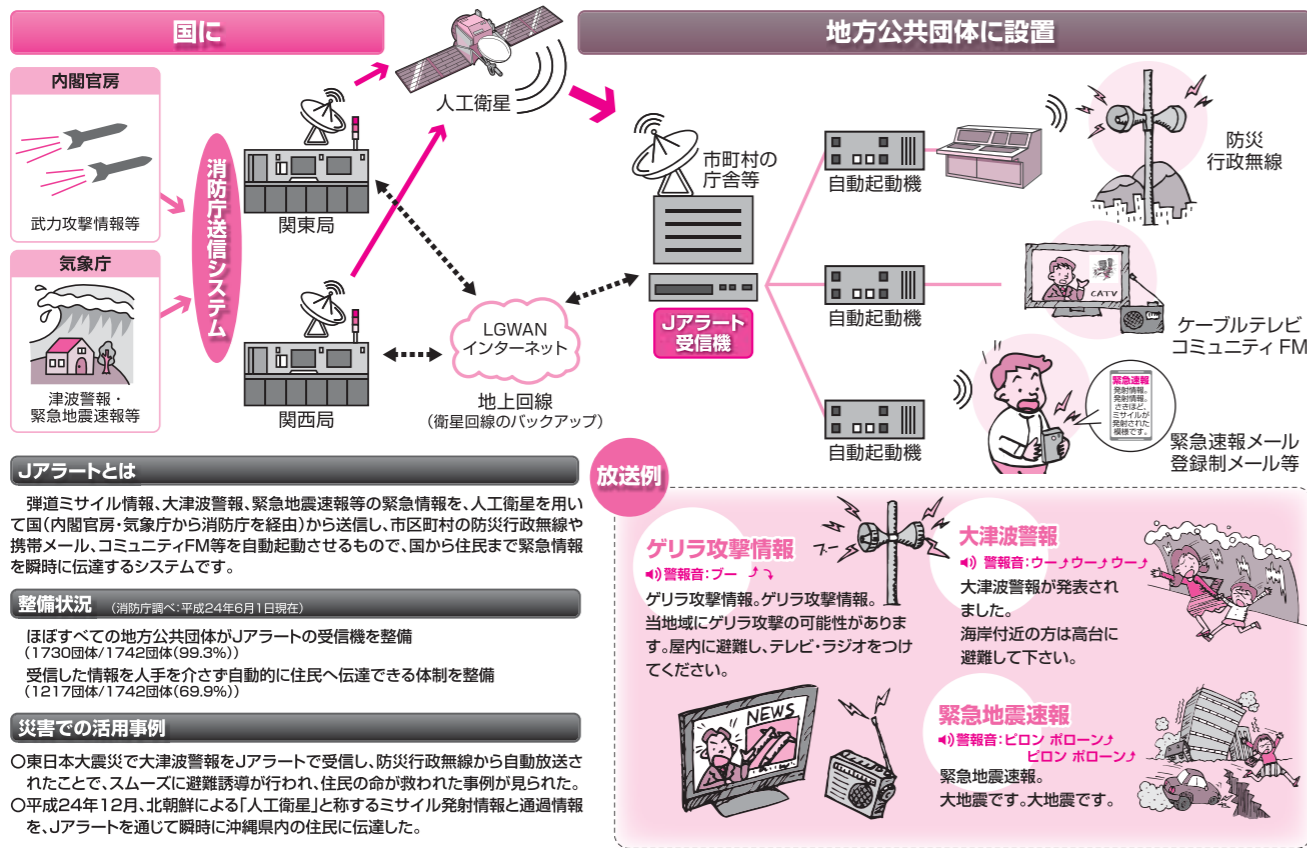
国に

地方公共団体に設置

内閣官房

武力攻撃情報等

気象庁

津波警報・緊急地震速報等

消防庁送信システム

人工衛星

関東局

関西局

LGWAN インターネット

地上回線
（衛星回線のバックアップ）

市町村の庁舎等

Jアラート受信機

自動起動機

自動起動機

自動起動機

防災行政無線

CATV

ケーブルテレビ
コミュニティ FM

緊急速報
発射情報。発射情報。さきほど、ミサイルが発射された模様です。

緊急速報メール
登録制メール等

Jアラートとは

弾道ミサイル情報、大津波警報、緊急地震速報等の緊急情報を、人工衛星を用いて国（内閣官房・気象庁から消防庁を経由）から送信し、市区町村の防災行政無線や携帯メール、コミュニティFM等を自動起動させるもので、国から住民まで緊急情報を瞬時に伝達するシステムです。

整備状況 （消防庁調べ：平成24年6月1日現在）

ほぼすべての地方公共団体がJアラートの受信機を整備
（1730団体/1742団体（99.3%））
受信した情報を人手を介さず自動的に住民へ伝達できる体制を整備
（1217団体/1742団体（69.9%））

災害での活用事例

○東日本大震災で大津波警報をJアラートで受信し、防災行政無線から自動放送されたことで、スムーズに避難誘導が行われ、住民の命が救われた事例が見られた。
○平成24年12月、北朝鮮による「人工衛星」と称するミサイル発射情報と通過情報を、Jアラートを通じて瞬時に沖縄県内の住民に伝達した。

放送例

ゲリラ攻撃情報
警報音：ブー ♪
ゲリラ攻撃情報。ゲリラ攻撃情報。当地域にゲリラ攻撃の可能性があります。屋内に避難し、テレビ・ラジオをつけてください。

ブー

大津波警報
警報音：ウー♪ウー♪ウー♪
大津波警報が発表されました。
海岸付近の方は高台に避難して下さい。

NEWS

緊急地震速報
警報音：ピロン ポローン♪
ピロン ポローン♪
緊急地震速報。
大地震です。大地震です。